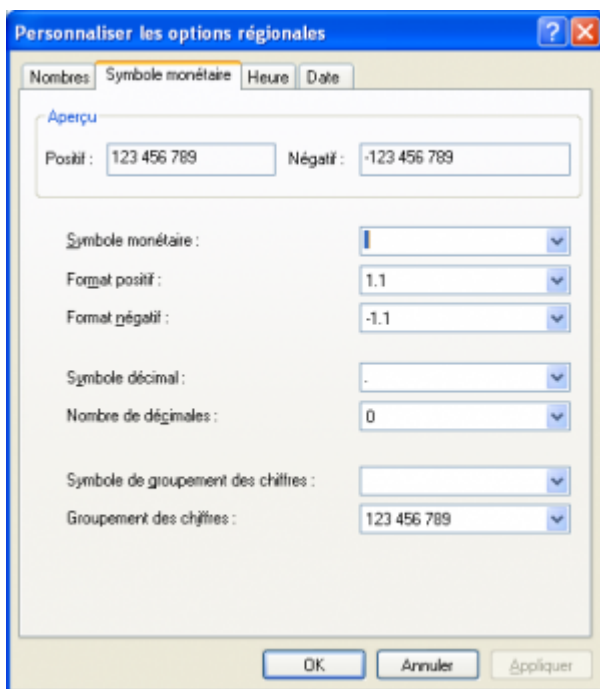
Personnaliser les options régionales

Nombres | Symbole monétaire | Heure | Date

Aperçu

Positif : 123 456 789

Négatif : -123 456 789

Symbole monétaire :

Format positif : 1.1

Format négatif : -1.1

Symbole décimal : .

Nombre de décimales : 0

Symbole de groupement des chiffres :

Groupement des chiffres : 123 456 789

OK Annuler Appliquer